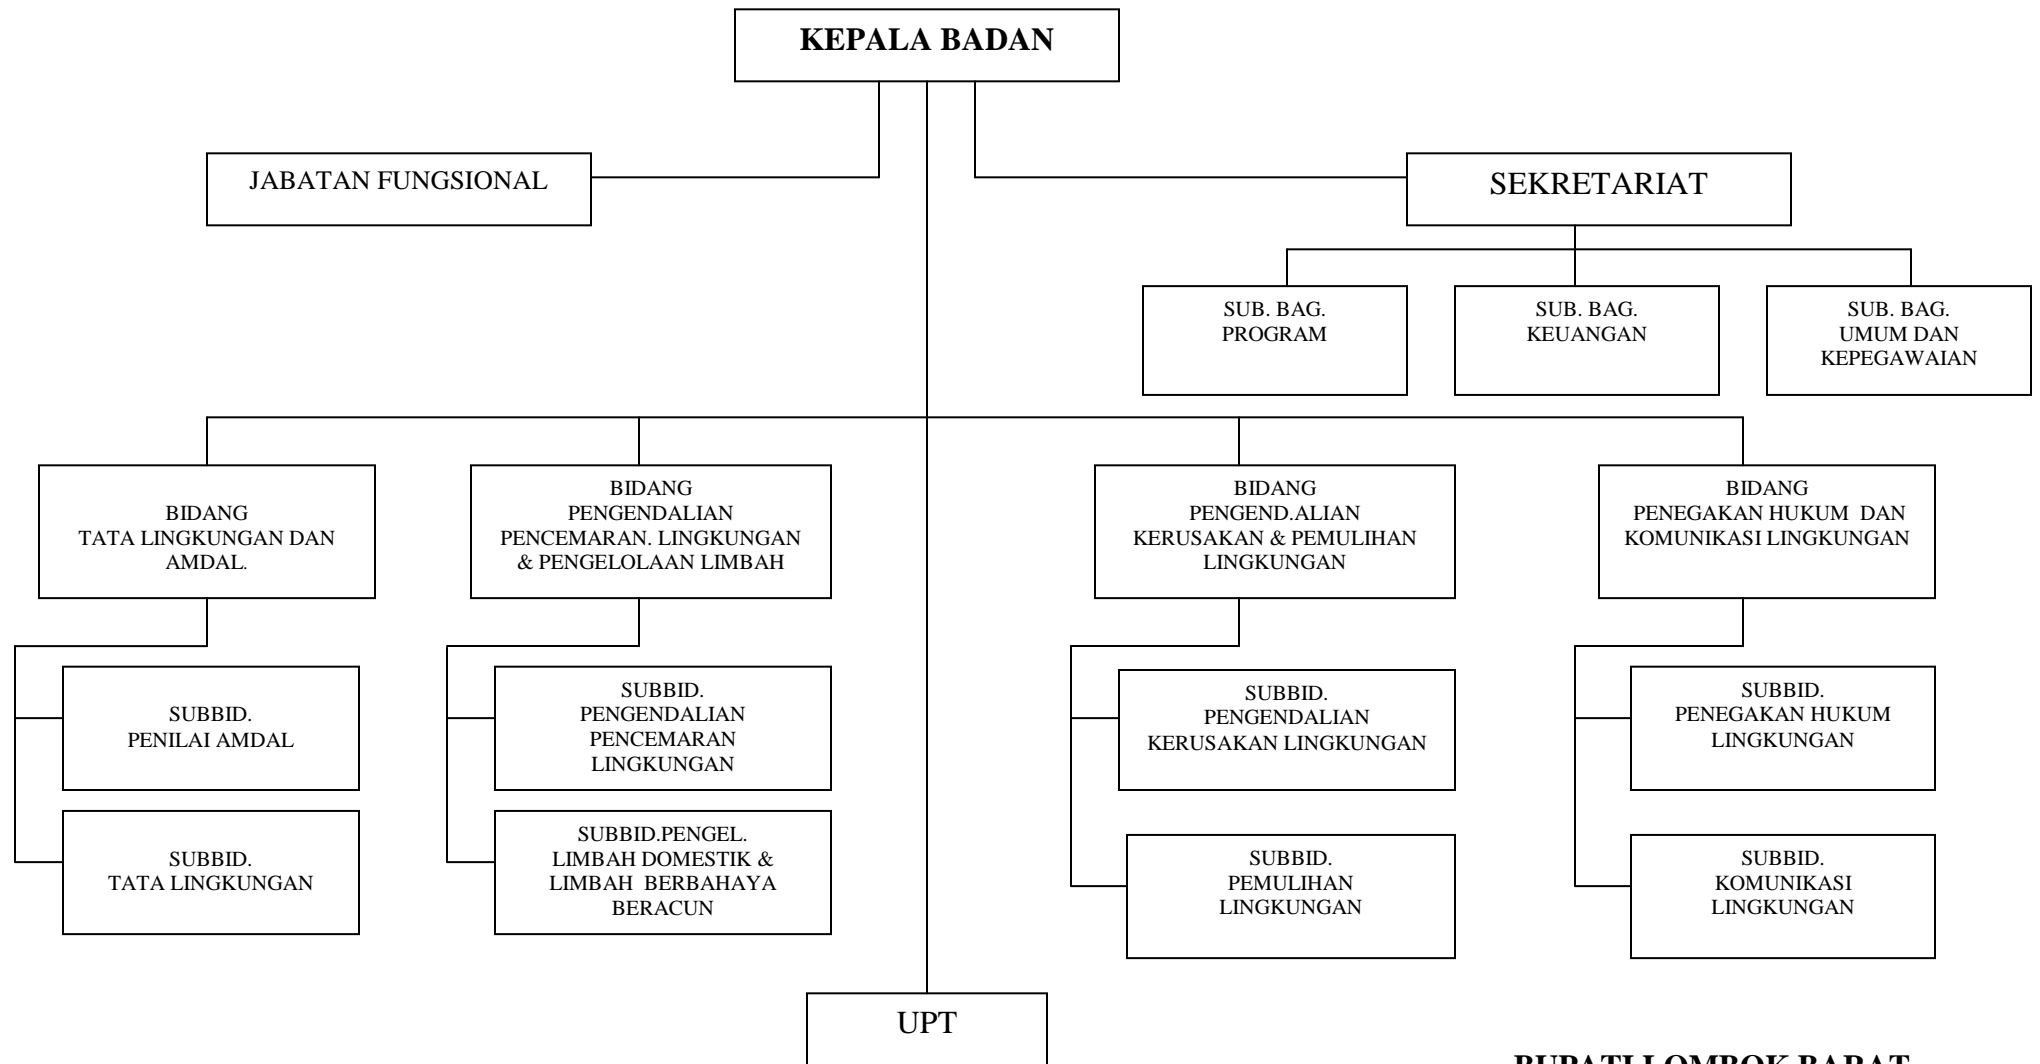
KEPALA BADAN

JABATAN FUNGSIONAL

SEKRETARIAT

SUB. BAG. PROGRAM

SUB. BAG. KEUANGAN

SUB. BAG. UMUM DAN KEPEGAWAIAN

BIDANG TATA LINGKUNGAN DAN AMDAL.

SUBBID. PENILAI AMDAL

SUBBID. TATA LINGKUNGAN

BIDANG PENGENDALIAN PENCEMARAN. LINGKUNGAN & PENGELOLAAN LIMBAH

SUBBID. PENGENDALIAN PENCEMARAN LINGKUNGAN

SUBBID.PENGEL. LIMBAH DOMESTIK & LIMBAH BERBAHAYA BERACUN

BIDANG PENGEND.ALIAN KERUSAKAN & PEMULIHAN LINGKUNGAN

SUBBID. PENGENDALIAN KERUSAKAN LINGKUNGAN

SUBBID. PEMULIHAN LINGKUNGAN

BIDANG PENEGAKAN HUKUM DAN KOMUNIKASI LINGKUNGAN

SUBBID. PENEGAKAN HUKUM LINGKUNGAN

SUBBID. KOMUNIKASI LINGKUNGAN

UPT

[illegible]